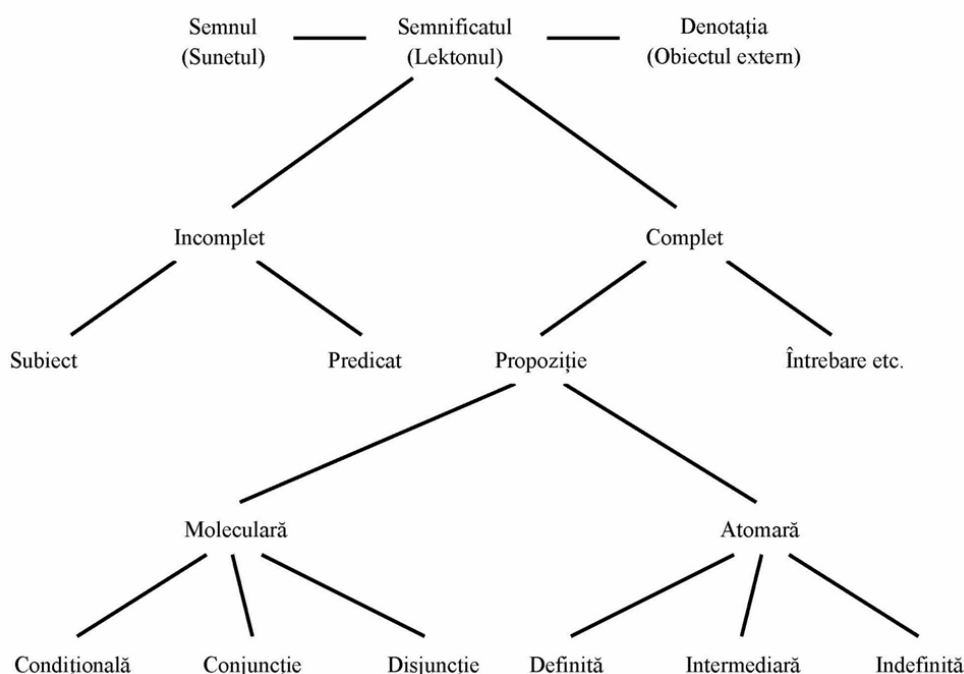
Semnul (Sunetul)

Semnificatul (Lektonul)

Denotația (Obiectul extern)

Incomplet

Complet

Subiect

Predicat

Propoziție

Întrebare etc.

Moleculară

Atomară

Condițională

Conjuncție

Disjuncție

Definită

Intermediară

Indefinită